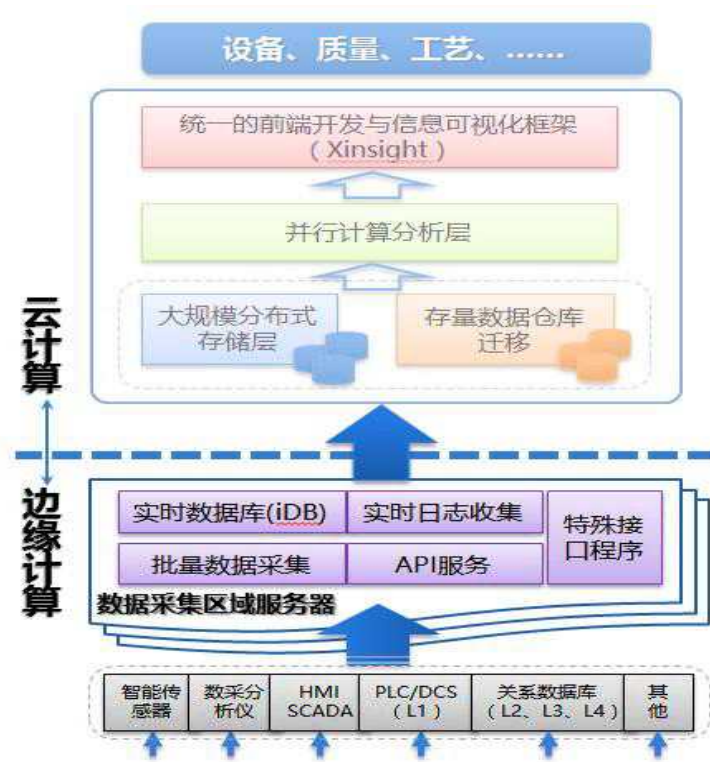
设备、质量、工艺、……

统一的前端开发与信息可视化框架
（Xinsight）

并行计算分析层

大规模分布式存储层

存量数据仓库迁移

云计算

边缘计算

实时数据库(iDB)

实时日志收集

特殊接口程序

批量数据采集

API服务

数据采集区域服务器

智能传感器

数采分析仪

HMI SCADA

PLC/DCS（L1）

关系数据库（L2、L3、L4）

其他